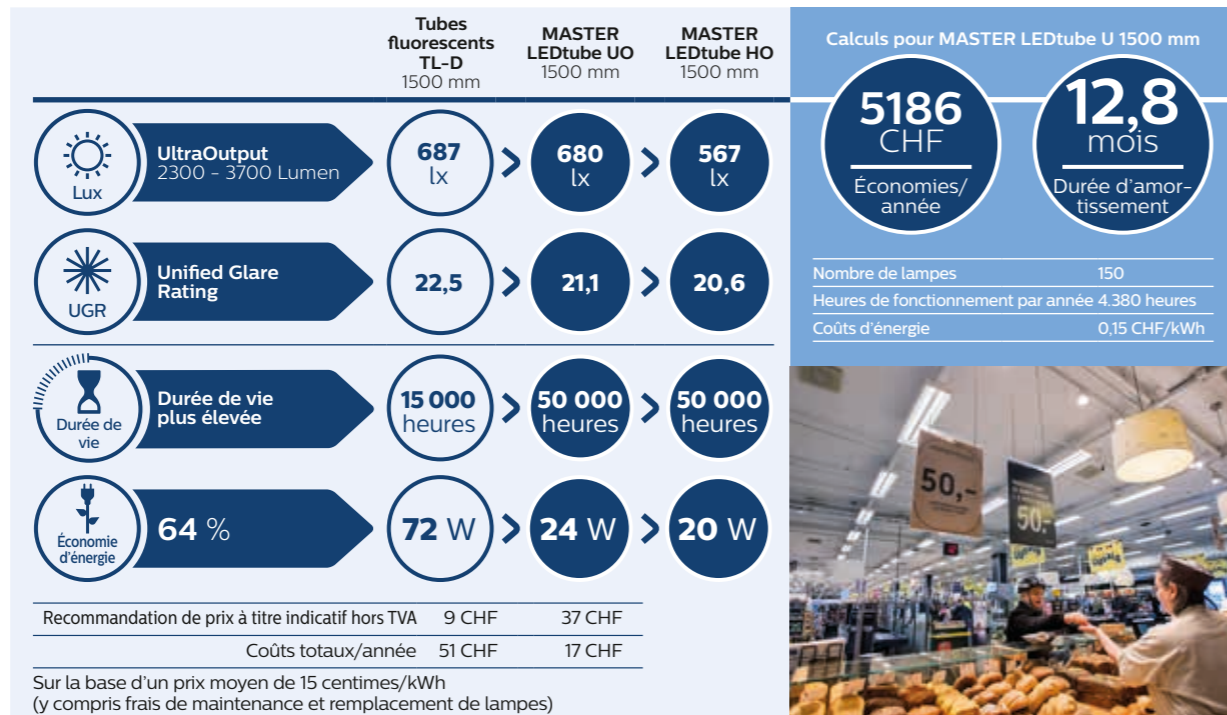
Tubes fluorescents TL-D
1500 mm

MASTER LEDtube UO
1500 mm

MASTER LEDtube HO
1500 mm

Lux
UltraOutput
2300 - 3700 Lumen
687 lx
680 lx
567 lx

UGR
Unified Glare Rating
22,5
21,1
20,6

Durée de vie
Durée de vie plus élevée
15 000 heures
50 000 heures
50 000 heures

Économie d'énergie
64 %
72 W
24 W
20 W

| Recommandation de prix à titre indicatif hors TVA | 9 CHF | 37 CHF |
|---|---|---|
| Coûts totaux/année | 51 CHF | 17 CHF |

Sur la base d'un prix moyen de 15 centimes/kWh
(y compris frais de maintenance et remplacement de lampes)

Calculs pour MASTER LEDtube U 1500 mm

5186 CHF
Économies/ année

12,8 mois
Durée d'amortissement

| Nombre de lampes | 150 |
|---|---|
| Heures de fonctionnement par année | 4.380 heures |
| Coûts d'énergie | 0,15 CHF/kWh |

50,-
50,-